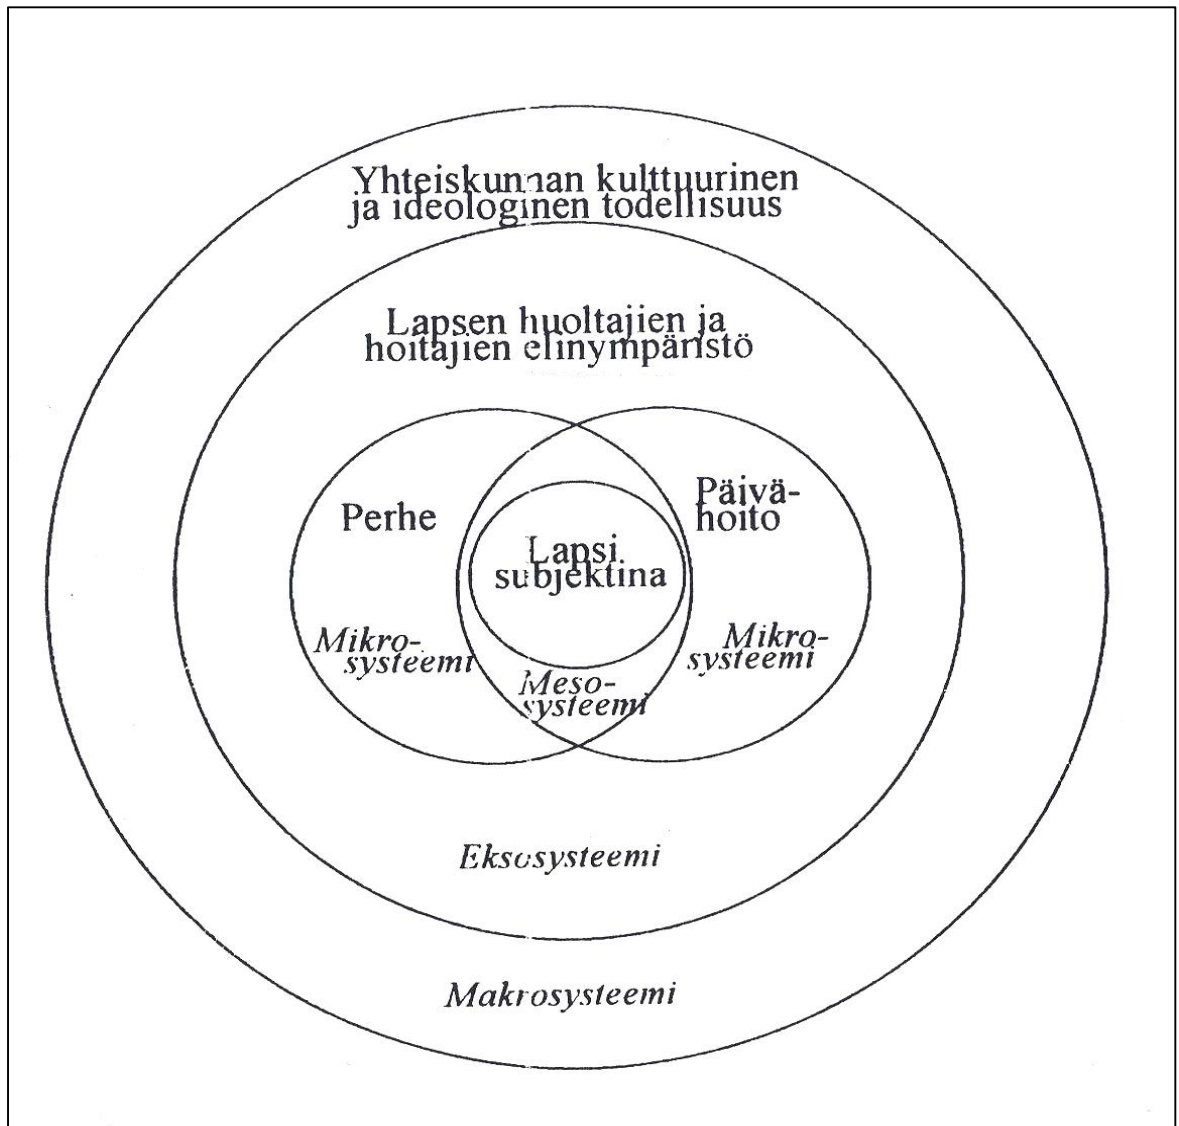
Yhteiskunnan kulttuurinen ja ideologinen todellisuus

Lapsen huoltajien ja hoitajien elinympäristö

Perhe

Päivähoito

Lapsi subjektina

Mikrosysteemi

Mikrosysteemi

Mesosysteemi

Eksosysteemi

Makrosysteemi